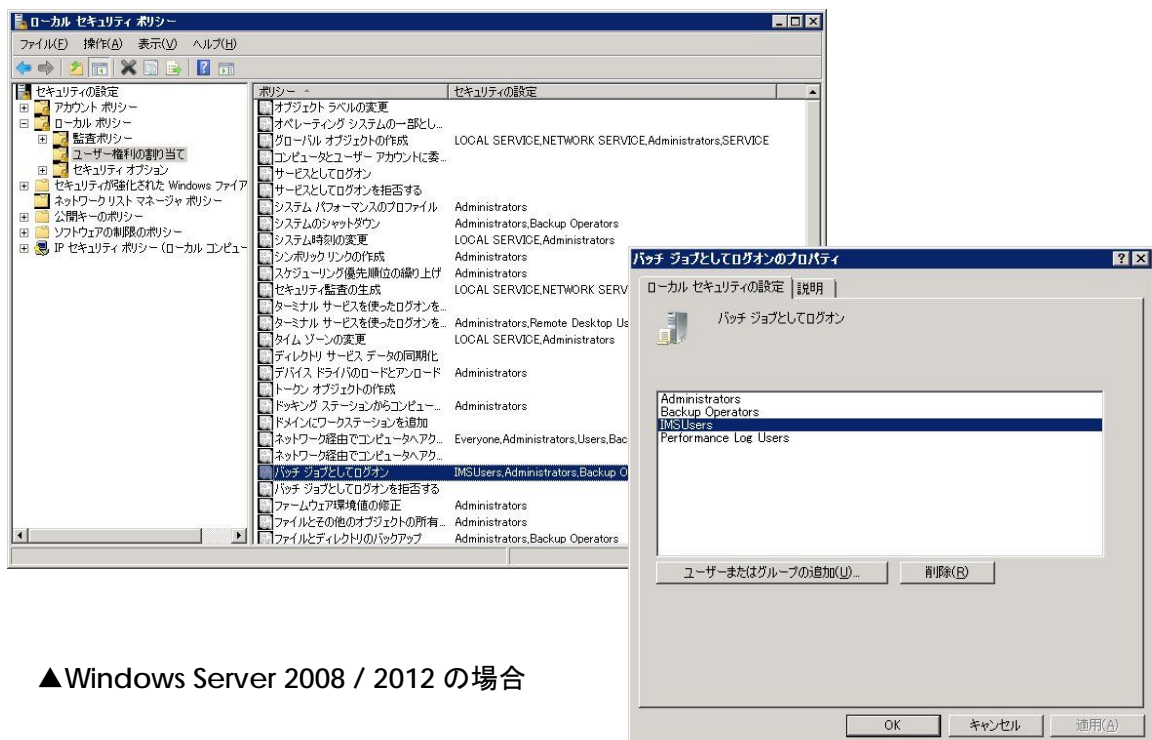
ローカル セキュリティ ポリシー

ファイル(F) 操作(A) 表示(V) ヘルプ(H)

セキュリティの設定
アカウント ポリシー
ローカル ポリシー
監査ポリシー
ユーザー権利の割り当て
セキュリティ オプション
セキュリティが強化された Windows ファイア
ネットワーク リスト マネージャ ポリシー
公開キーのポリシー
ソフトウェアの制限のポリシー
IP セキュリティ ポリシー (ローカル コンピュー

| ポリシー | セキュリティの設定 |
|---|---|
| オブジェクト ラベルの変更 | |
| オペレーティング システムの一部とし... | |
| グローバル オブジェクトの作成 | LOCAL SERVICE,NETWORK SERVICE,Administrators,SERVICE |
| コンピュータとユーザー アカウントに委... | |
| サービスとしてログオン | |
| サービスとしてログオンを拒否する | |
| システム パフォーマンスのプロファイル | Administrators |
| システムのシャットダウン | Administrators,Backup Operators |
| システム時刻の変更 | LOCAL SERVICE,Administrators |
| シンボリック リンクの作成 | Administrators |
| スケジューリング優先順位の繰り上げ | Administrators |
| セキュリティ監査の生成 | LOCAL SERVICE,NETWORK SERV |
| ターミナル サービスを使ったログオンを... | |
| ターミナル サービスを使ったログオンを... | Administrators,Remote Desktop Us |
| タイム ゾーンの変更 | LOCAL SERVICE,Administrators |
| ディレクトリ サービス データの同期化 | |
| デバイス ドライバのロードとアンロード | Administrators |
| トークン オブジェクトの作成 | |
| ドッキング ステーションからコンピュー... | Administrators |
| ドメインにワークステーションを追加 | |
| ネットワーク経由でコンピュータへアク... | Everyone,Administrators,Users,Bac |
| ネットワーク経由でコンピュータへアク... | |
| バッチ ジョブとしてログオン | IMSUsers,Administrators,Backup O |
| バッチ ジョブとしてログオンを拒否する | |
| ファームウェア環境値の修正 | Administrators |
| ファイルとその他のオブジェクトの所有... | Administrators |
| ファイルとディレクトリのバックアップ | Administrators,Backup Operators |

バッチ ジョブとしてログオンのプロパティ
ローカル セキュリティの設定 説明
バッチ ジョブとしてログオン
Administrators
Backup Operators
IMSUsers
Performance Log Users
ユーザーまたはグループの追加(U)...
削除(R)
OK キャンセル 適用(A)

▲Windows Server 2008 / 2012 の場合